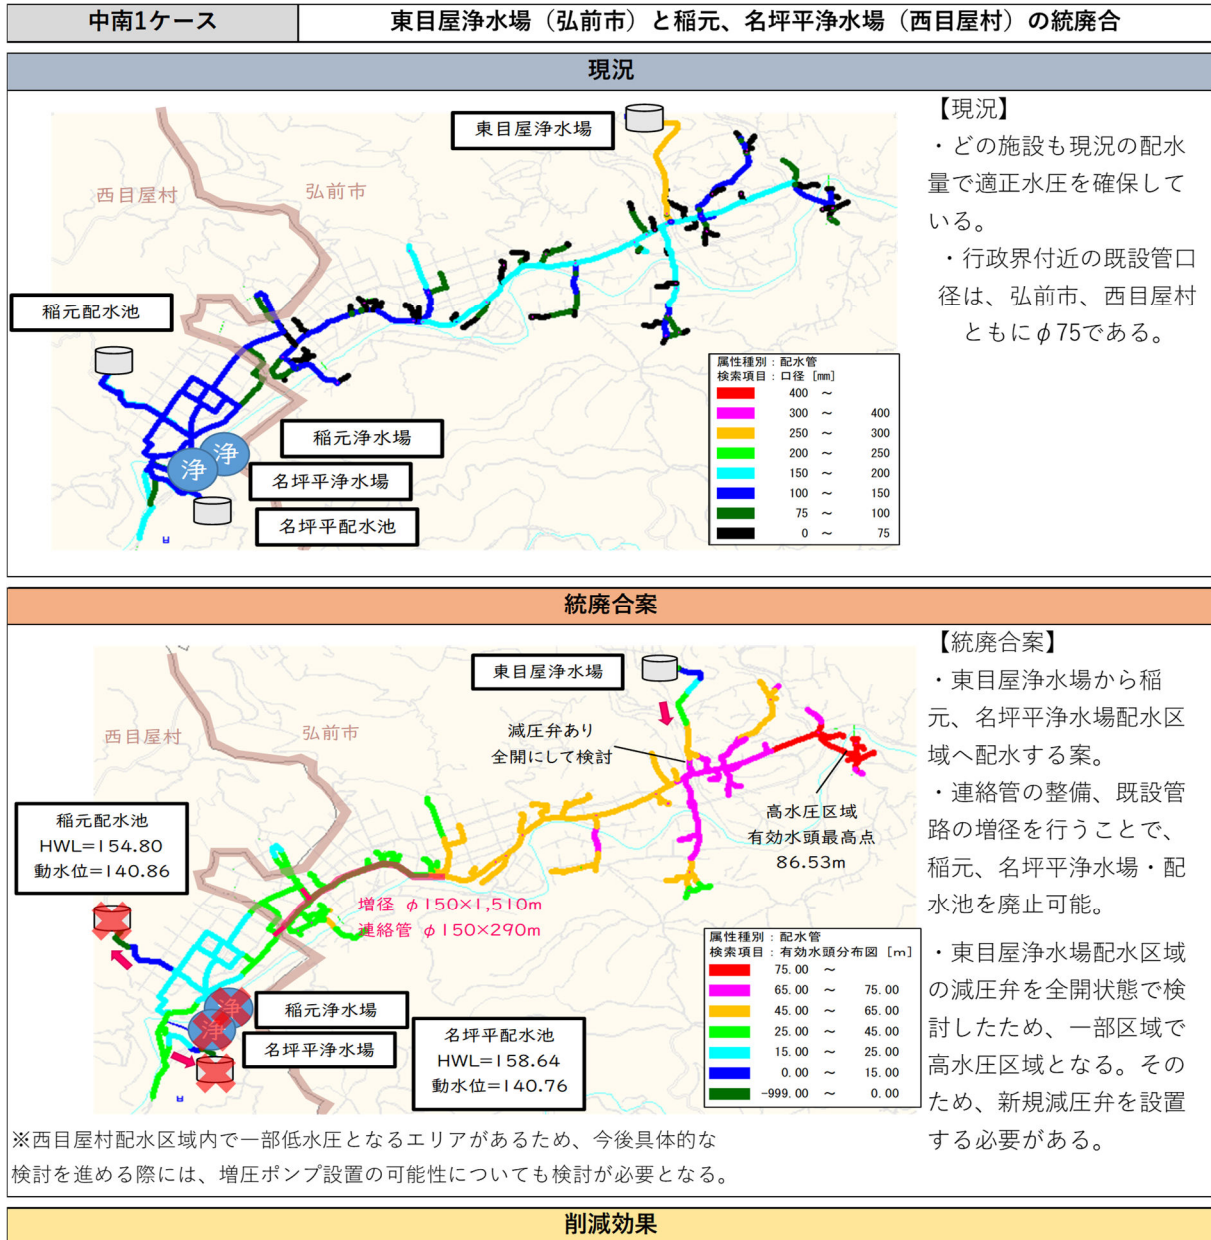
中南1ケース

東目屋浄水場（弘前市）と稲元、名坪平浄水場（西目屋村）の統廃合

現況

東目屋浄水場

西目屋村

弘前市

稲元配水池

浄

浄

稲元浄水場

名坪平浄水場

名坪平配水池

| 属性種別：配水管 | | |
|---|---|---|
| 検索項目：口径［mm］ | | |
| 400 | ～ | |
| 300 | ～ | 400 |
| 250 | ～ | 300 |
| 200 | ～ | 250 |
| 150 | ～ | 200 |
| 100 | ～ | 150 |
| 75 | ～ | 100 |
| 0 | ～ | 75 |

【現況】
・どの施設も現況の配水量で適正水圧を確保している。
・行政界付近の既設管口径は、弘前市、西目屋村ともにφ75である。

統廃合案

東目屋浄水場

西目屋村

弘前市

減圧弁あり
全開にして検討

高水圧区域
有効水頭最高点
86.53m

稲元配水池
HWL=154.80
動水位=140.86

増径 φ150×1,510m
連絡管 φ150×290m

稲元浄水場

名坪平浄水場

名坪平配水池
HWL=158.64
動水位=140.76

| 属性種別：配水管 | | |
|---|---|---|
| 検索項目：有効水頭分布図［m］ | | |
| 75.00 | ～ | |
| 65.00 | ～ | 75.00 |
| 45.00 | ～ | 65.00 |
| 25.00 | ～ | 45.00 |
| 15.00 | ～ | 25.00 |
| 0.00 | ～ | 15.00 |
| -999.00 | ～ | 0.00 |

【統廃合案】
・東目屋浄水場から稲元、名坪平浄水場配水区域へ配水する案。
・連絡管の整備、既設管路の増径を行うことで、稲元、名坪平浄水場・配水池を廃止可能。
・東目屋浄水場配水区域の減圧弁を全開状態で検討したため、一部区域で高水圧区域となる。そのため、新規減圧弁を設置する必要がある。

※西目屋村配水区域内で一部低水圧となるエリアがあるため、今後具体的な検討を進める際には、増圧ポンプ設置の可能性についても検討が必要となる。

削減効果